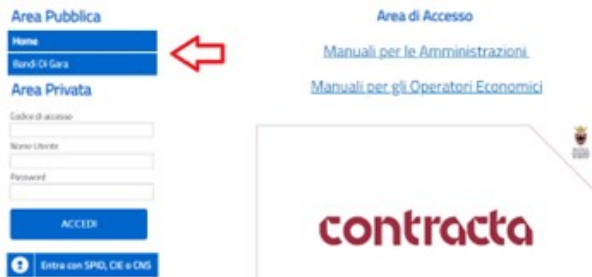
Area Pubblica

Home

Bandi Di Gara

Area Privata

Codice di accesso

Nome Utente

Password

ACCEDI

Entra con SPID, CIE o CNS

Area di Accesso

Manuali per le Amministrazioni

Manuali per gli Operatori Economici

contracta